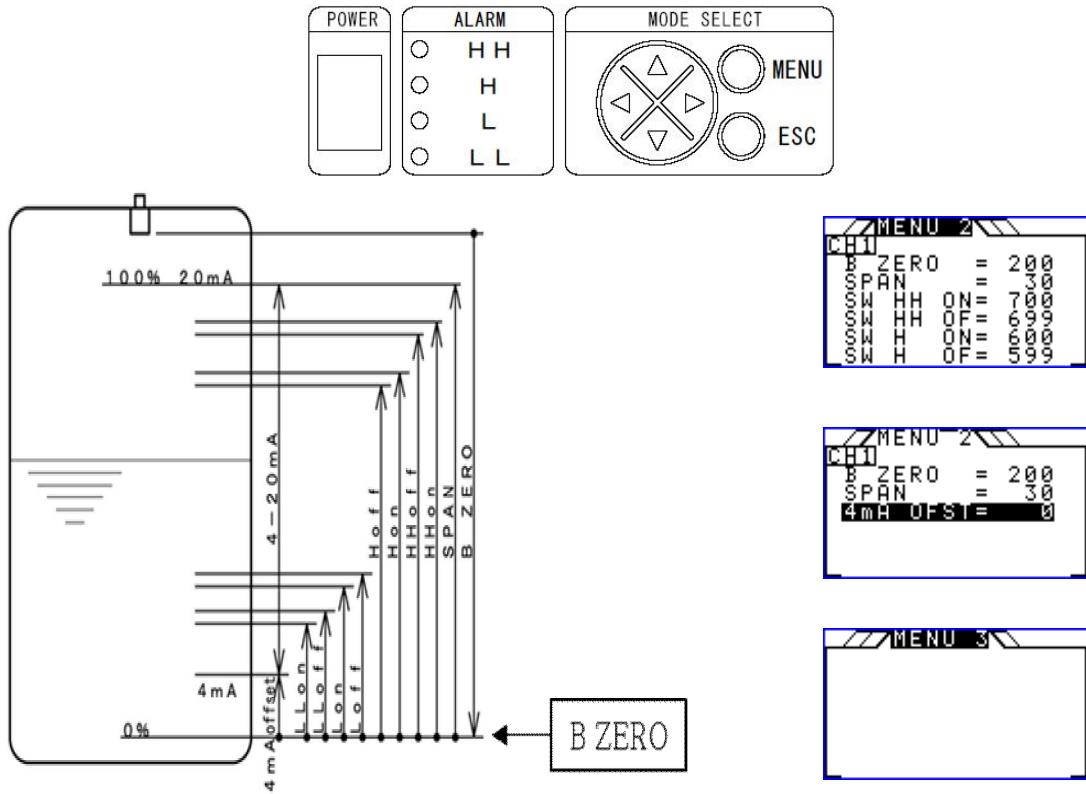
POWER

ALARM
H H
H
L
L L

MODE SELECT
MENU
ESC

100% 20mA

4mA

0%

4－20mA

4mA offset
LLon
LLoff
Lon
Loff
Hoff
Hon
HHoff
HHon
SPAN
B ZERO

B ZERO

MENU 2
CH1
B ZERO = 200
SPAN = 30
SW HH ON= 700
SW HH OF= 699
SW H ON= 600
SW H OF= 599

MENU 2
CH1
B ZERO = 200
SPAN = 30
4mA OFST= 0

MENU 3